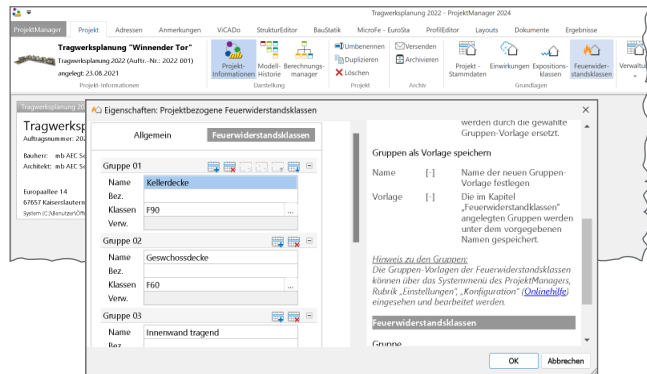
Tragwerksplanung 2022 - ProjektManager 2024

ProjektManager | Projekt | Adressen | Anmerkungen | ViCADo | StrukturEditor | BauStatik | MicroFe - EuroSta | ProfilEditor | Layouts | Dokumente | Ergebnisse

Tragwerksplanung "Winnender Tor"
Tragwerksplanung 2022 (Auftr.-Nr.: 2022 001)
angelegt: 23.08.2021
Projekt-Informationen

Projekt-Informationen | Modell-Historie | Berechnungs-manager
Darstellung

Umbenennen | Duplizieren | Löschen
Projekt

Versenden | Archivieren
Archiv

Projekt-Stammdaten | Einwirkungen | Expositions-klassen | Feuerwider-standsklassen | Verwaltung
Grundlagen

Tragwerksplanung 20
Tragwerksp
Auftragsnummer: 20
Bauherr: mb AEC So
Architekt: mb AEC So
Europaallee 14
67657 Kaiserslautern
System (C:\Benutzer\Öff

Eigenschaften: Projektbezogene Feuerwiderstandsklassen

Allgemein | Feuerwiderstandsklassen

Gruppe 01
Name | Kellerdecke
Bez. |
Klassen | F90
Verw. |

Gruppe 02
Name | Geswchossdecke
Bez. |
Klassen | F60
Verw. |

Gruppe 03
Name | Innenwand tragend
Bez.

werden durch die gewählte Gruppen-Vorlage ersetzt.

Gruppen als Vorlage speichern

Name [-] Name der neuen Gruppen-Vorlage festlegen

Vorlage [-] Die im Kapitel „Feuerwiderstandsklassen" angelegten Gruppen werden unter dem vorgegebenen Namen gespeichert.

Hinweis zu den Gruppen:
Die Gruppen-Vorlagen der Feuerwiderstandsklassen können über das Systemmenü des ProjektManagers, Rubrik „Einstellungen", „Konfiguration" (Onlinehilfe) eingesehen und bearbeitet werden.

Feuerwiderstandsklassen

Gruppe

OK | Abbrechen